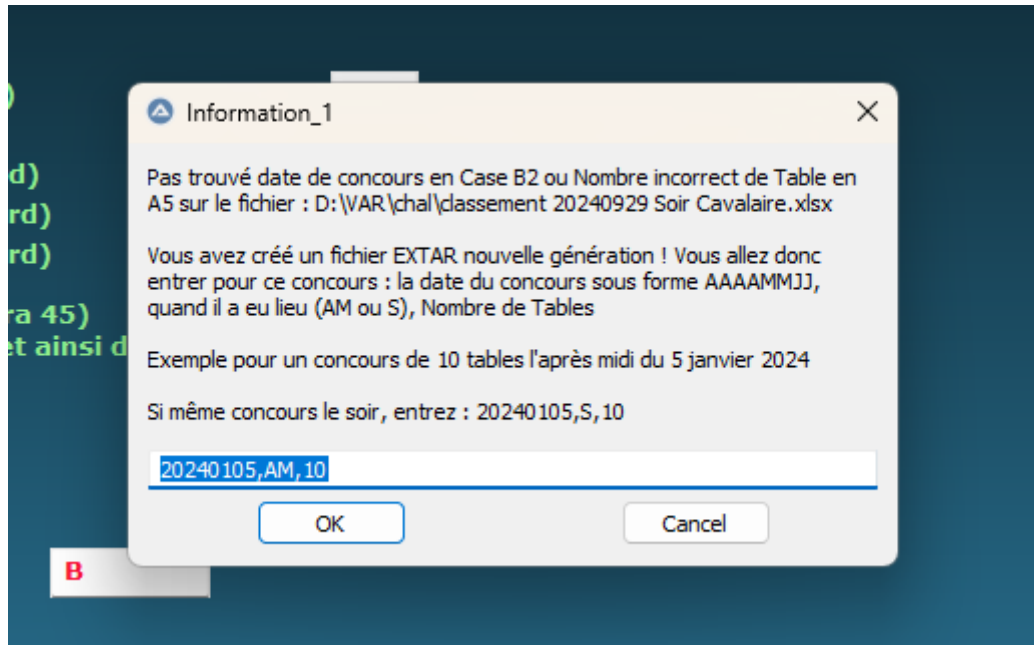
)
d)
rd)
rd)
ra 45)
et ainsi d

Information_1

Pas trouvé date de concours en Case B2 ou Nombre incorrect de Table en A5 sur le fichier : D:\VAR\chal\classement 20240929 Soir Cavalaire.xlsx

Vous avez créé un fichier EXTAR nouvelle génération ! Vous allez donc entrer pour ce concours : la date du concours sous forme AAAAMMJJ, quand il a eu lieu (AM ou S), Nombre de Tables

Exemple pour un concours de 10 tables l'après midi du 5 janvier 2024

Si même concours le soir, entrez : 20240105,S,10

20240105,AM,10

OK

Cancel

B